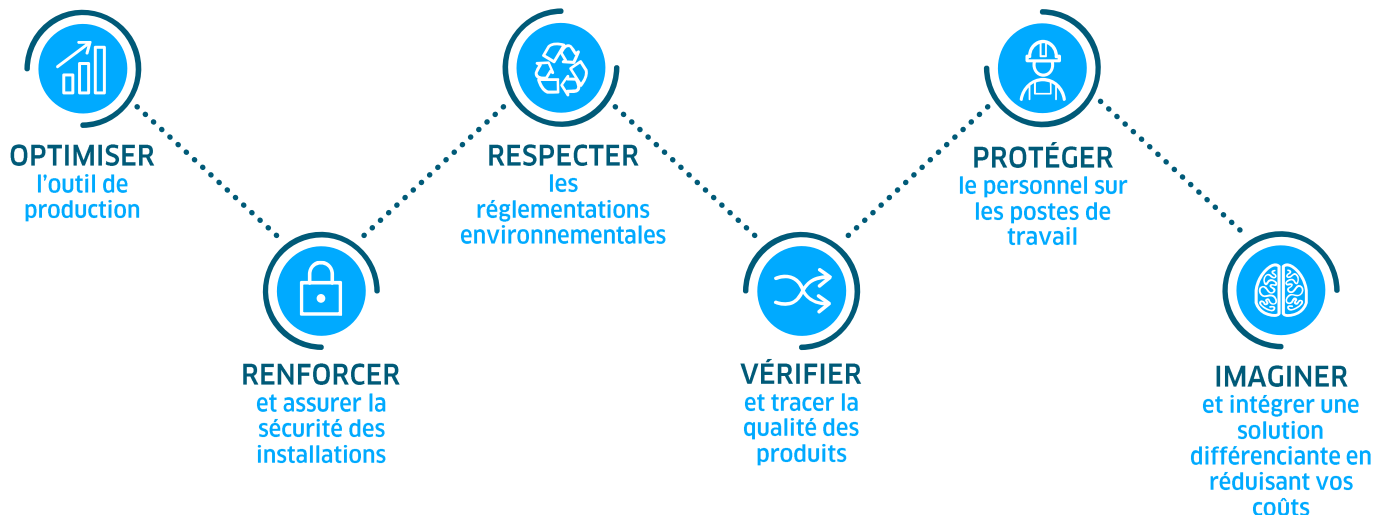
OPTIMISER
l'outil de production

RENFORCER
et assurer la sécurité des installations

RESPECTER
les réglementations environnementales

VÉRIFIER
et tracer la qualité des produits

PROTÉGER
le personnel sur les postes de travail

IMAGINER
et intégrer une solution différenciante en réduisant vos coûts